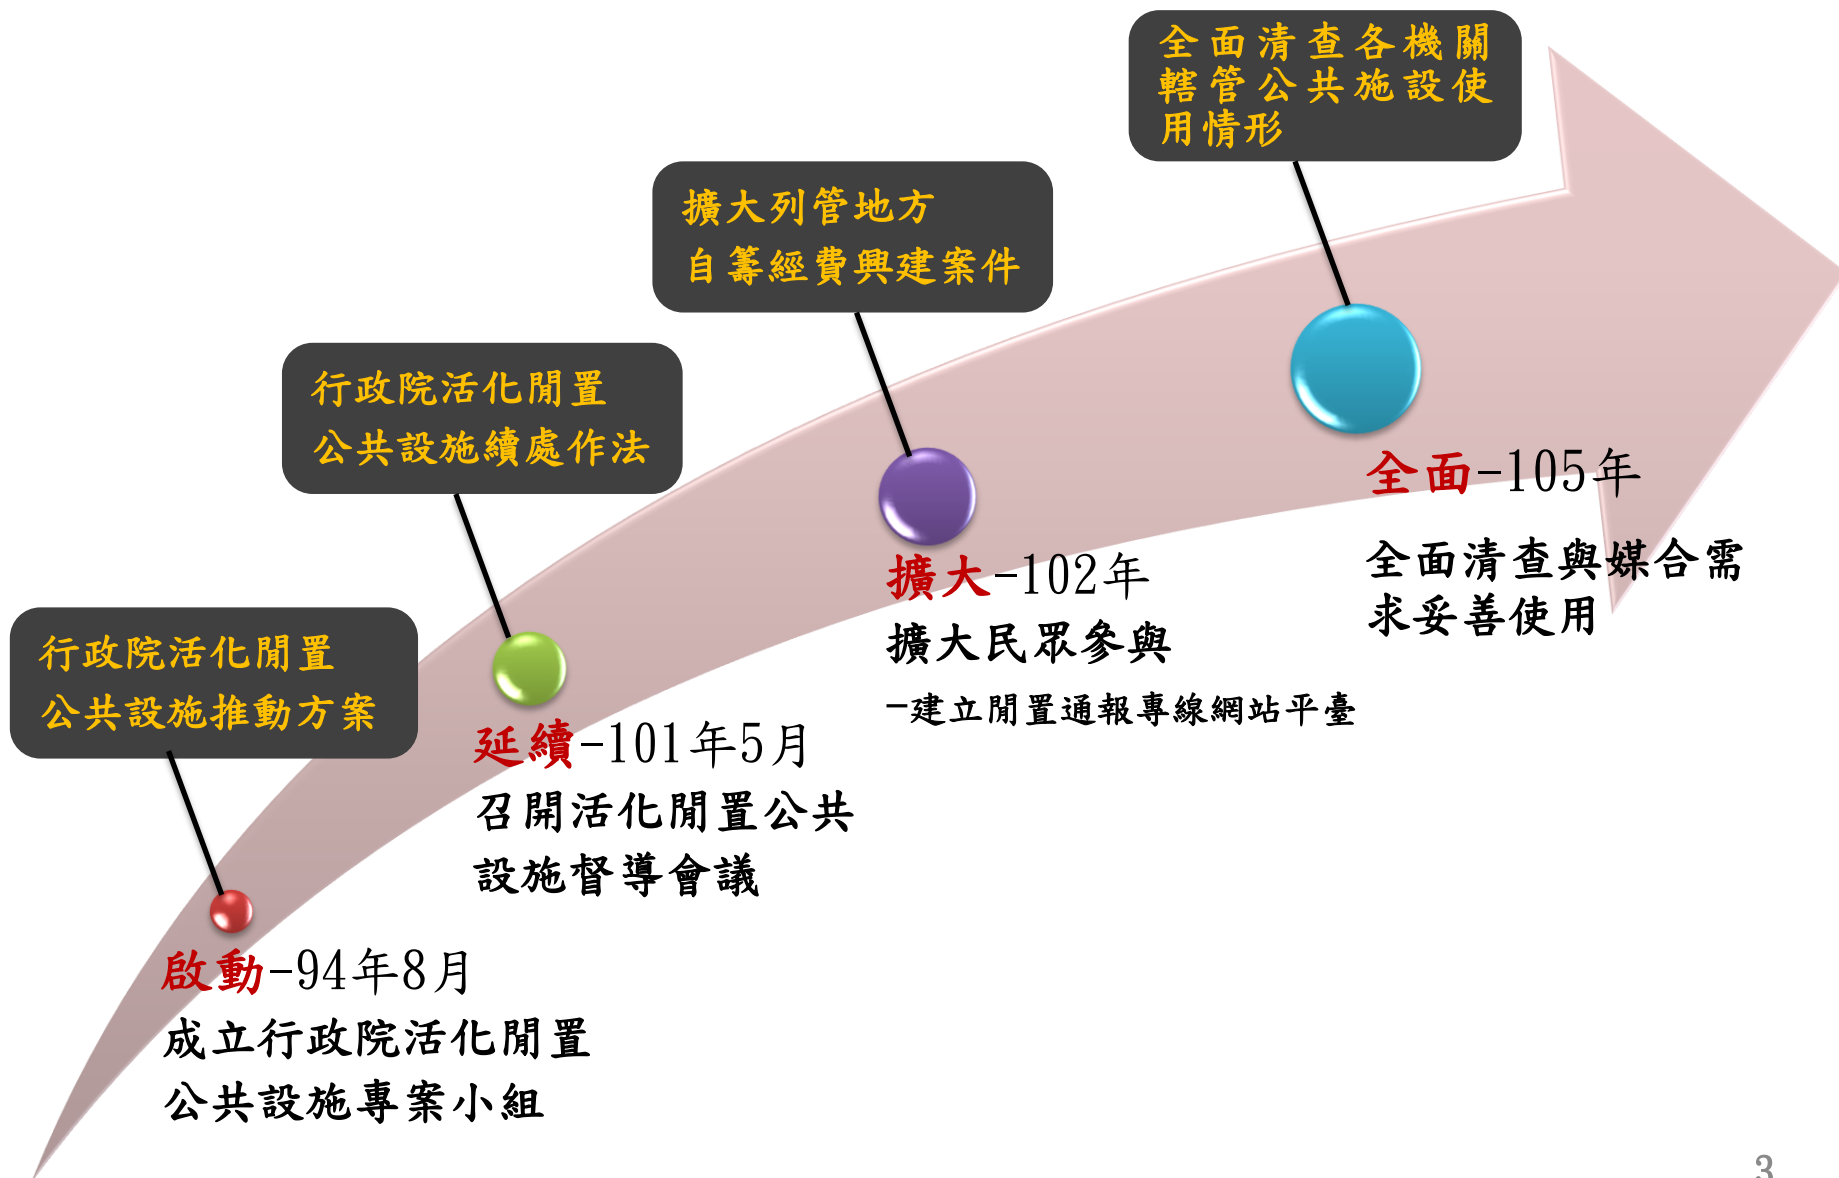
全面清查各機關轄管公共施設使用情形

擴大列管地方自籌經費興建案件

行政院活化閒置公共設施續處作法

行政院活化閒置公共設施推動方案

全面-105年

全面清查與媒合需求妥善使用

擴大-102年

擴大民眾參與

-建立閒置通報專線網站平臺

延續-101年5月

召開活化閒置公共設施督導會議

啟動-94年8月

成立行政院活化閒置公共設施專案小組

3